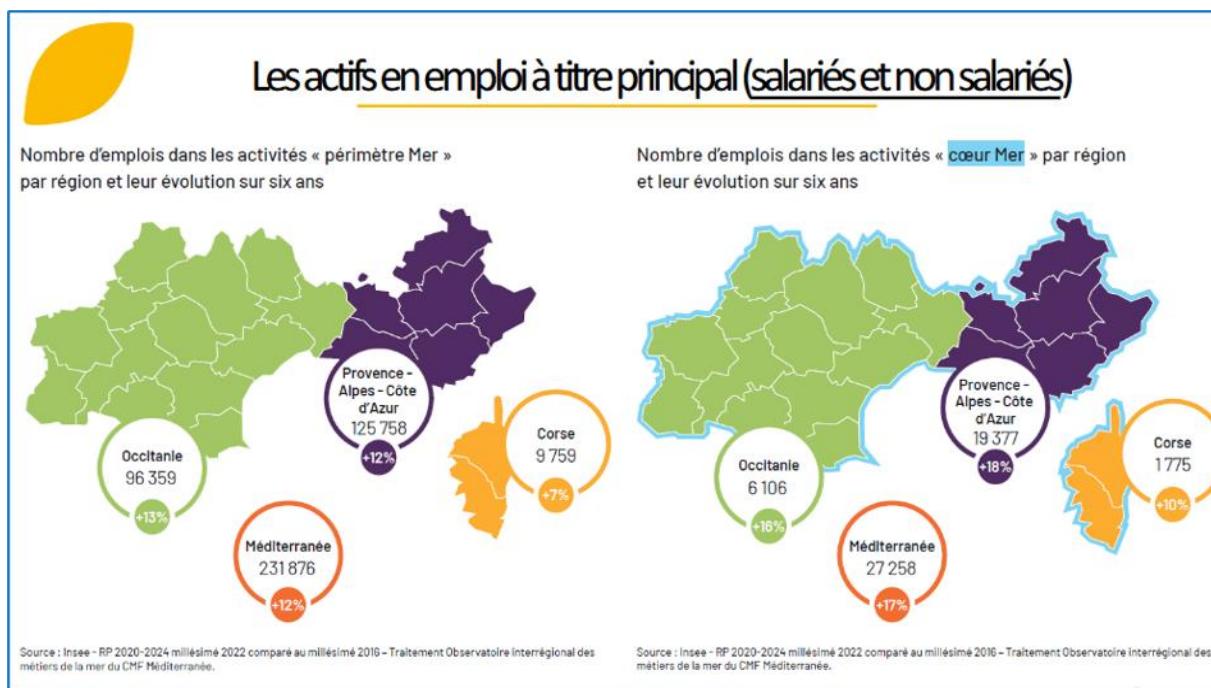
Les actifs en emploi à titre principal (salariés et non salariés)

Nombre d'emplois dans les activités « périmètre Mer » par région et leur évolution sur six ans

Provence - Alpes - Côte d'Azur
125 758
+12%

Corse
9 759
+7%

Occitanie
96 359
+13%

Méditerranée
231 876
+12%

Source : Insee - RP 2020-2024 millésime 2022 comparé au millésime 2016 – Traitement Observatoire interrégional des métiers de la mer du CMF Méditerranée.

Nombre d'emplois dans les activités « cœur Mer » par région et leur évolution sur six ans

Provence - Alpes - Côte d'Azur
19 377
+18%

Corse
1 775
+10%

Occitanie
6 106
+16%

Méditerranée
27 258
+17%

Source : Insee - RP 2020-2024 millésime 2022 comparé au millésime 2016 – Traitement Observatoire interrégional des métiers de la mer du CMF Méditerranée.